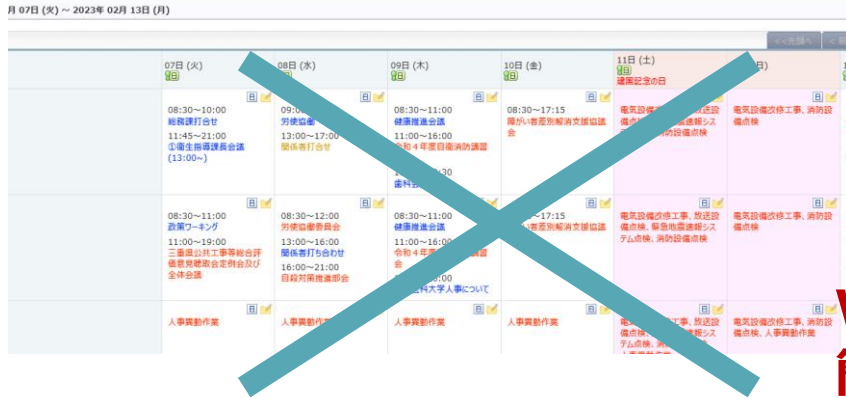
月 07日 (火) ~ 2023年 02月 13日 (月)

<<先週へ <

| | 07日 (火) 仏滅 | 08日 (水) | 09日 (木) 仏滅 | 10日 (金) 仏滅 | 11日 (土) 仏滅 建国記念の日 | 日) |
|---|---|---|---|---|---|---|
| | 08:30~10:00 総務課打合せ 11:45~21:00 ①衛生指導課長会議 (13:00~) | 09:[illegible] 労使協働 13:00~17:00 関係者打合せ | 08:30~11:00 健康推進会議 11:00~16:00 令和４年度自衛消防訓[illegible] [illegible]:30 歯科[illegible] | 08:30~17:15 障がい者差別解消支援協議会 | 電気設備改修工事、放送設備点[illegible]速報システ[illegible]設備点検 | 電気設備改修工事、消防設備点検 |
| | 08:30~11:00 政策ワーキング 11:00~19:00 三重県公共工事等総合評価審査委員会定例会及び全体会議 | 08:30~12:00 労使協働委員会 13:00~16:00 関係者打ち合わせ 16:00~21:00 自殺対策推進部会 | 08:30~11:00 健康推進会議 11:00~16:00 令和４年度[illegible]会 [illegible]:00 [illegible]科大学人事について | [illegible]~17:15 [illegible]消支援協議会 | 電気設備改修工事、放送設備点検、緊急地震速報システム点検、消防設備点検 | 電気設備改修工事、消防設備点検 |
| | 人事異動作業 | 人事異動作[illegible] | 人事異動作業 | 人事異動作業 | 電気設備改修工事、放送設備点検、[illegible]テム点検、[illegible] | 電気設備改修工事、消防設備点検、人事異動作業 |